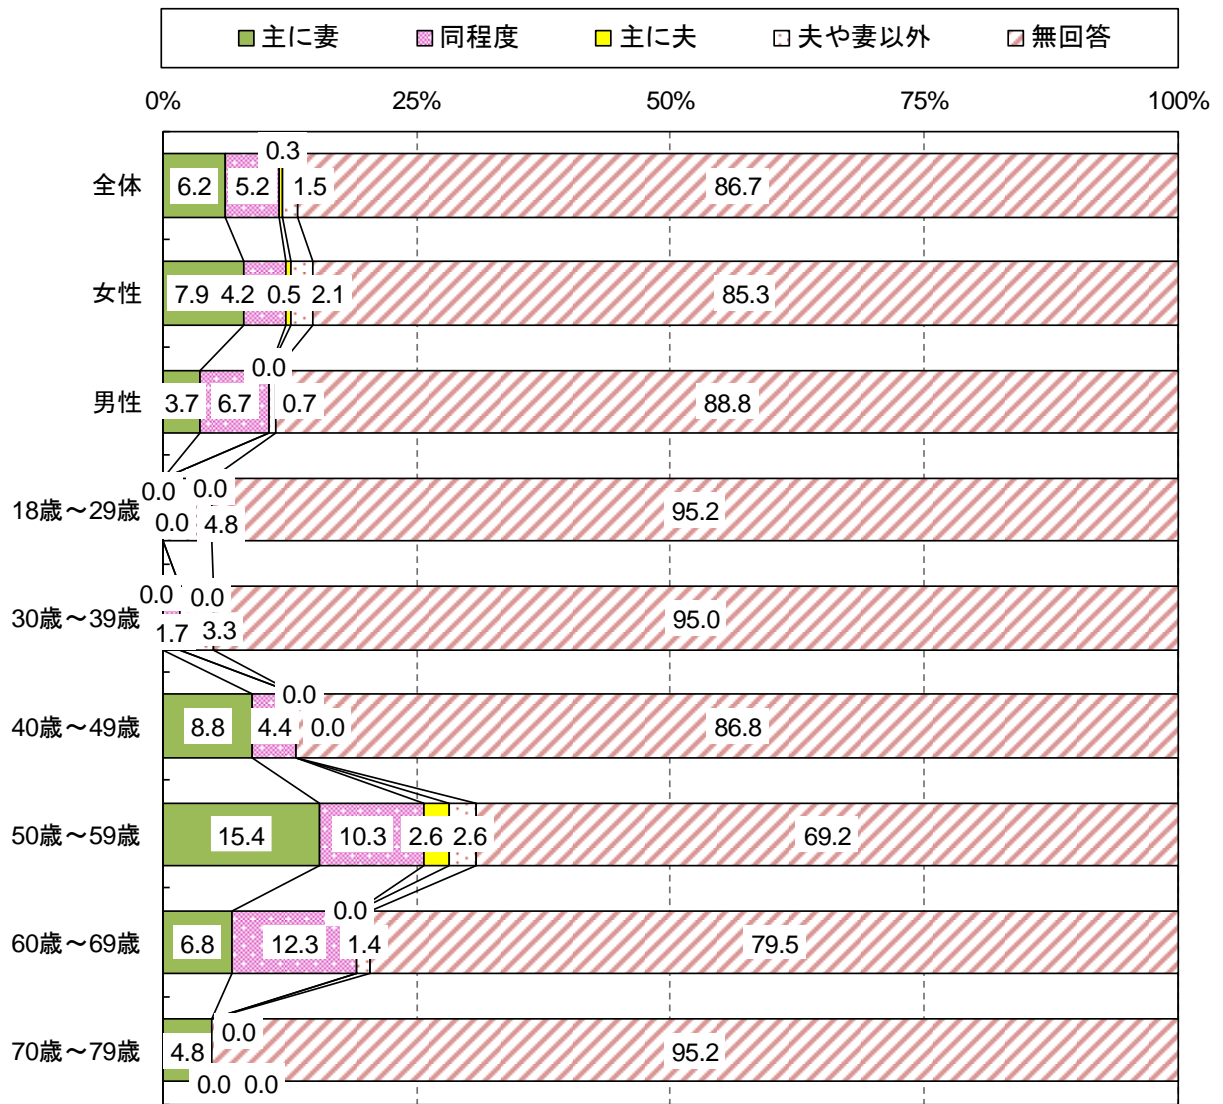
主に妻　同程度　主に夫　夫や妻以外　無回答

0%　25%　50%　75%　100%

全体　6.2　5.2　0.3　1.5　86.7
女性　7.9　4.2　0.5　2.1　85.3
男性　3.7　6.7　0.0　0.7　88.8
18歳～29歳　0.0　0.0　0.0　4.8　95.2
30歳～39歳　0.0　0.0　1.7　3.3　95.0
40歳～49歳　8.8　4.4　0.0　0.0　86.8
50歳～59歳　15.4　10.3　2.6　2.6　69.2
60歳～69歳　6.8　12.3　0.0　1.4　79.5
70歳～79歳　4.8　0.0　0.0　0.0　95.2